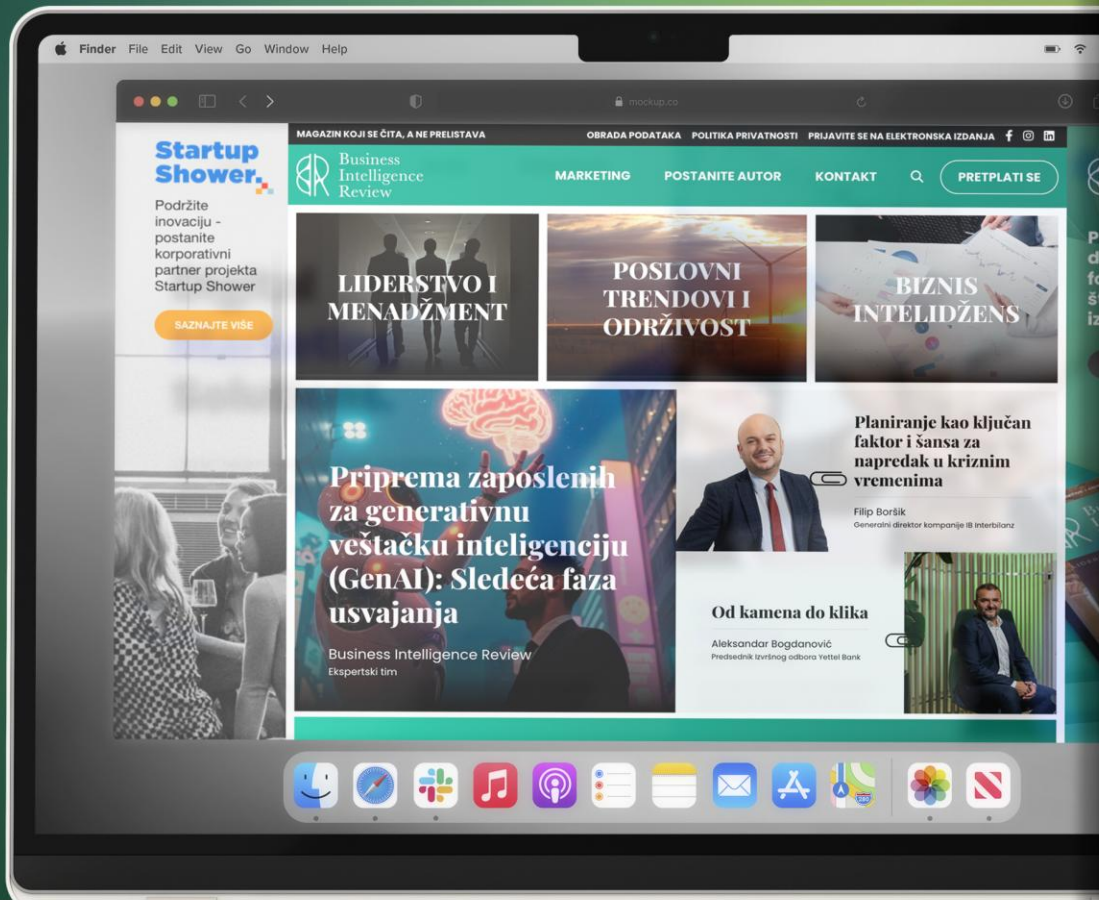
Finder File Edit View Go Window Help

mockup.co

Startup Shower

Podržite inovaciju - postanite korporativni partner projekta Startup Shower

SAZNAJTE VIŠE

MAGAZIN KOJI SE ČITA, A NE PRELISTAVA

OBRADA PODATAKA POLITIKA PRIVATNOSTI PRIJAVITE SE NA ELEKTRONSKA IZDANJA

Business Intelligence Review

MARKETING POSTANITE AUTOR KONTAKT PRETPLATI SE

LIDERSTVO I MENADŽMENT

POSLOVNI TRENDOVI I ODRŽIVOST

BIZNIS INTELIDŽENS

Priprema zaposlenih za generativnu veštačku inteligenciju (GenAI): Sledeća faza usvajanja

Business Intelligence Review
Ekspertski tim

Planiranje kao ključan faktor i šansa za napredak u kriznim vremenima

Filip Boršik
Generalni direktor kompanije IB Interbilanz

Od kamena do klika

Aleksandar Bogdanović
Predsednik Izvršnog odbora Yettel Bank